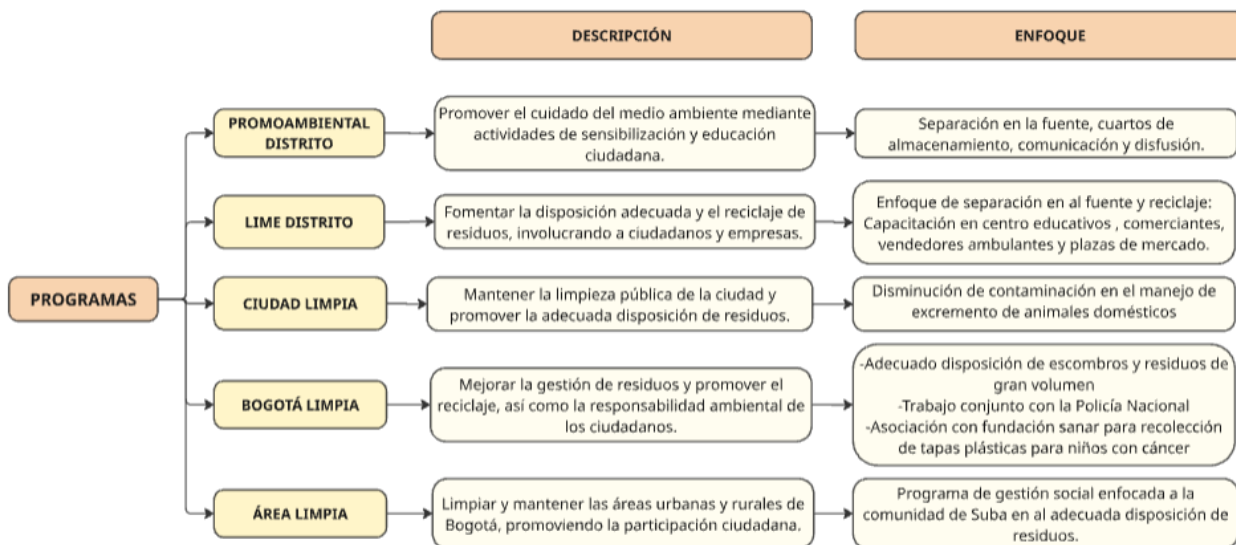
DESCRIPCIÓN

ENFOQUE

PROGRAMAS

PROMOAMBIENTAL DISTRITO

Promover el cuidado del medio ambiente mediante actividades de sensibilización y educación ciudadana.

Separación en la fuente, cuartos de almacenamiento, comunicación y disfusión.

LIME DISTRITO

Fomentar la disposición adecuada y el reciclaje de residuos, involucrando a ciudadanos y empresas.

Enfoque de separación en al fuente y reciclaje: Capacitación en centro educativos , comerciantes, vendedores ambulantes y plazas de mercado.

CIUDAD LIMPIA

Mantener la limpieza pública de la ciudad y promover la adecuada disposición de residuos.

Disminución de contaminación en el manejo de excremento de animales domésticos

BOGOTÁ LIMPIA

Mejorar la gestión de residuos y promover el reciclaje, así como la responsabilidad ambiental de los ciudadanos.

-Adecuado disposición de escombros y residuos de gran volumen
-Trabajo conjunto con la Policía Nacional
-Asociación con fundación sanar para recolección de tapas plásticas para niños con cáncer

ÁREA LIMPIA

Limpiar y mantener las áreas urbanas y rurales de Bogotá, promoviendo la participación ciudadana.

Programa de gestión social enfocada a la comunidad de Suba en al adecuada disposición de residuos.